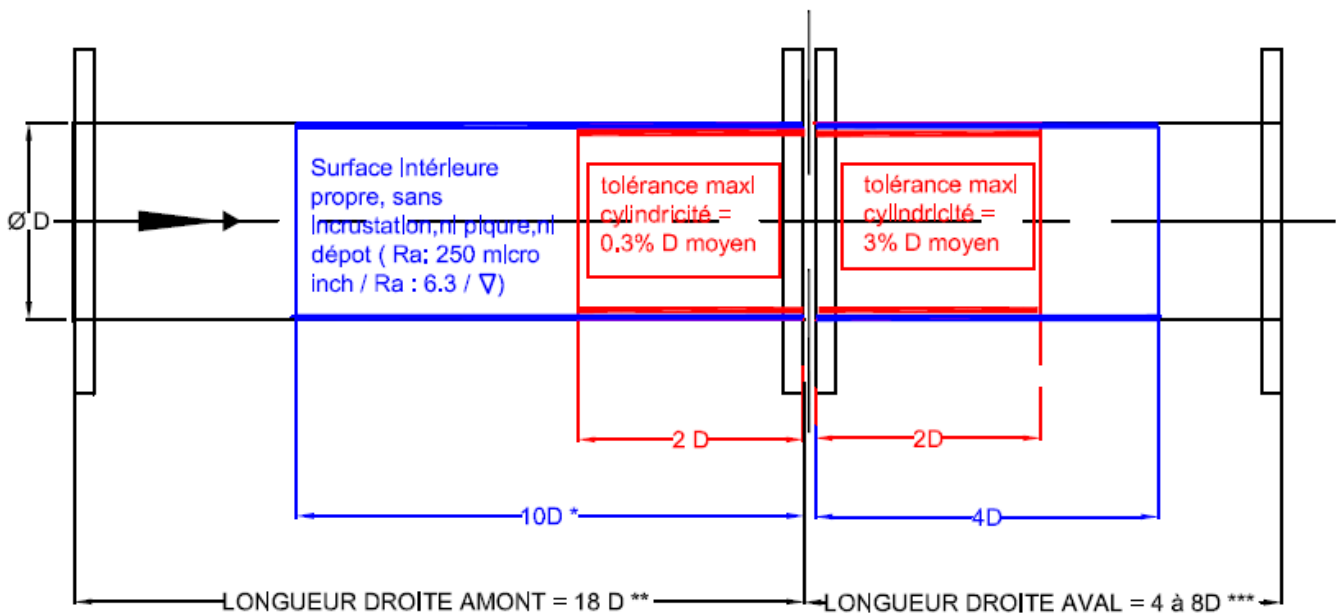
Ø D

Surface intérieure propre, sans incrustation,ni piqure,ni dépot ( Ra: 250 micro inch / Ra : 6.3 / ∇)

tolérance maxi cylindricité = 0,3% D moyen

tolérance maxi cylindricité = 3% D moyen

2 D

2D

10D *

4D

LONGUEUR DROITE AMONT = 18 D **

LONGUEUR DROITE AVAL = 4 à 8D ***